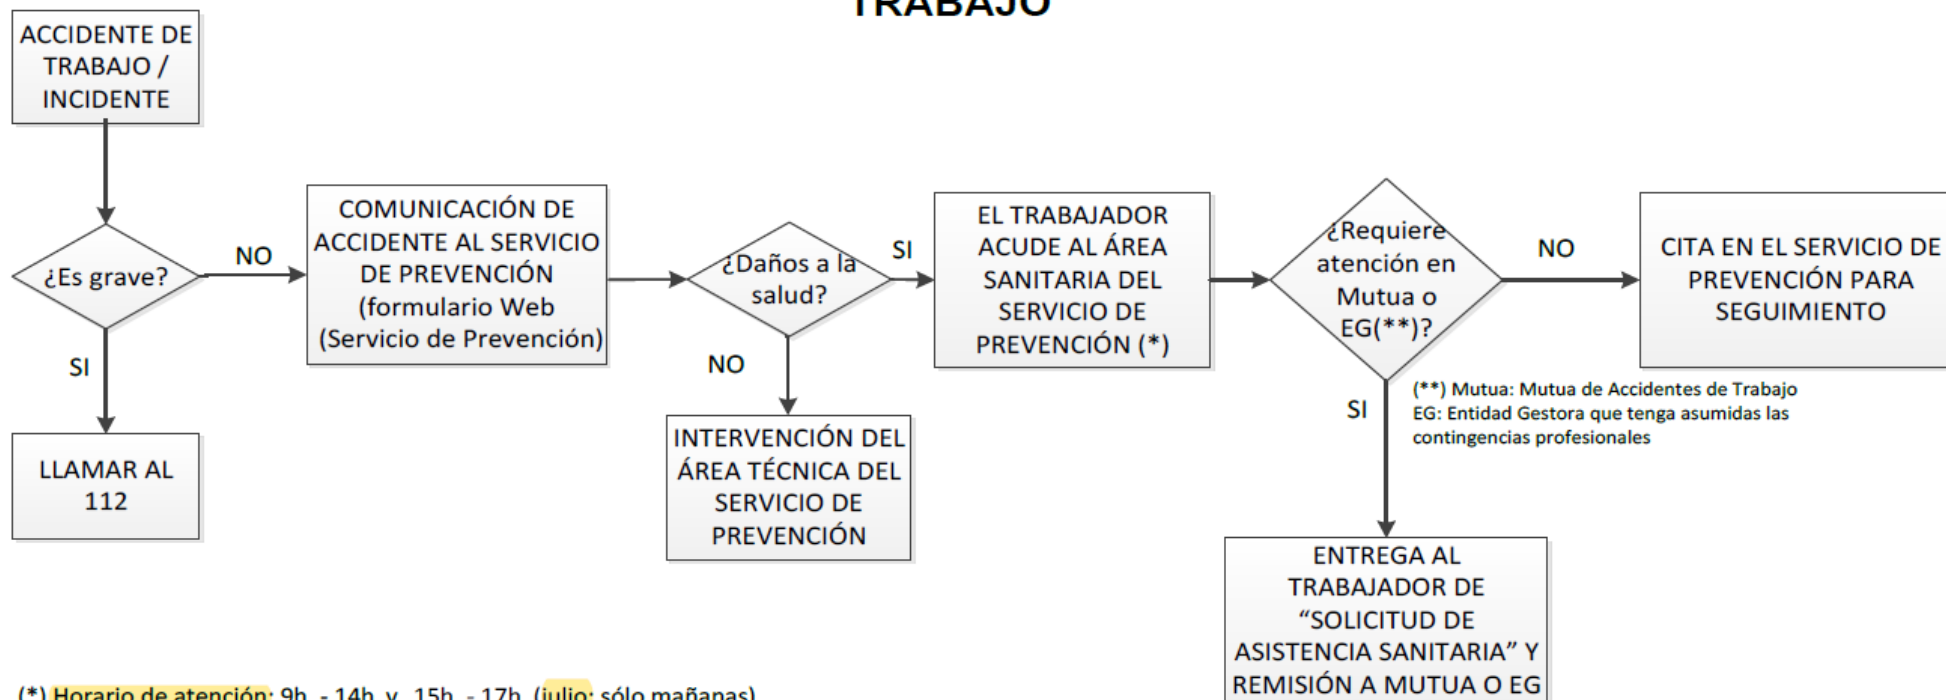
TRABAJO

ACCIDENTE DE TRABAJO / INCIDENTE

¿Es grave?

NO

SI

LLAMAR AL 112

COMUNICACIÓN DE ACCIDENTE AL SERVICIO DE PREVENCIÓN (formulario Web (Servicio de Prevención)

¿Daños a la salud?

SI

NO

INTERVENCIÓN DEL ÁREA TÉCNICA DEL SERVICIO DE PREVENCIÓN

EL TRABAJADOR ACUDE AL ÁREA SANITARIA DEL SERVICIO DE PREVENCIÓN (*)

¿Requiere atención en Mutua o EG(**)?

NO

CITA EN EL SERVICIO DE PREVENCIÓN PARA SEGUIMIENTO

SI

(**) Mutua: Mutua de Accidentes de Trabajo
EG: Entidad Gestora que tenga asumidas las contingencias profesionales

ENTREGA AL TRABAJADOR DE "SOLICITUD DE ASISTENCIA SANITARIA" Y REMISIÓN A MUTUA O EG

(*) Horario de atención: 9h. - 14h. y 15h. - 17h. (julio: sólo mañanas)